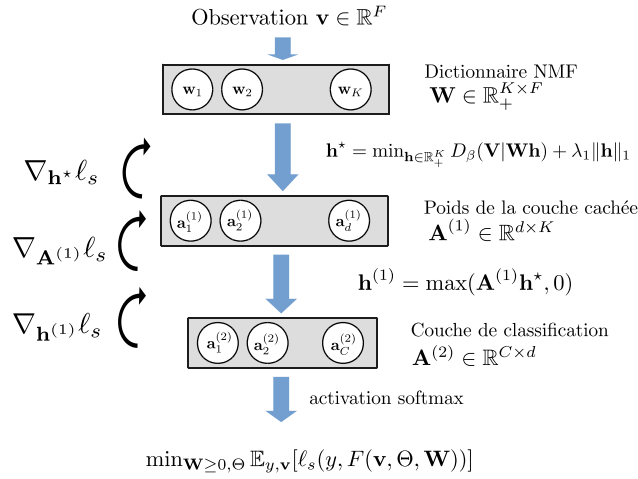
Observation $\mathbf{v} \in \mathbb{R}^F$

$\mathbf{w}_1$ $\mathbf{w}_2$ $\mathbf{w}_K$

Dictionnaire NMF
$\mathbf{W} \in \mathbb{R}_+^{K \times F}$

$\nabla_{\mathbf{h}^\star} \ell_s$

$\mathbf{h}^\star = \min_{\mathbf{h} \in \mathbb{R}_+^K} D_\beta(\mathbf{V}|\mathbf{W}\mathbf{h}) + \lambda_1 \|\mathbf{h}\|_1$

$\nabla_{\mathbf{A}^{(1)}} \ell_s$

$\mathbf{a}_1^{(1)}$ $\mathbf{a}_2^{(1)}$ $\mathbf{a}_d^{(1)}$

Poids de la couche cachée
$\mathbf{A}^{(1)} \in \mathbb{R}^{d \times K}$

$\mathbf{h}^{(1)} = \max(\mathbf{A}^{(1)}\mathbf{h}^\star, 0)$

$\nabla_{\mathbf{h}^{(1)}} \ell_s$

$\mathbf{a}_1^{(2)}$ $\mathbf{a}_2^{(2)}$ $\mathbf{a}_C^{(2)}$

Couche de classification
$\mathbf{A}^{(2)} \in \mathbb{R}^{C \times d}$

activation softmax

$\min_{\mathbf{W} \geq 0, \Theta} \mathbb{E}_{y,\mathbf{v}}[\ell_s(y, F(\mathbf{v}, \Theta, \mathbf{W}))]$